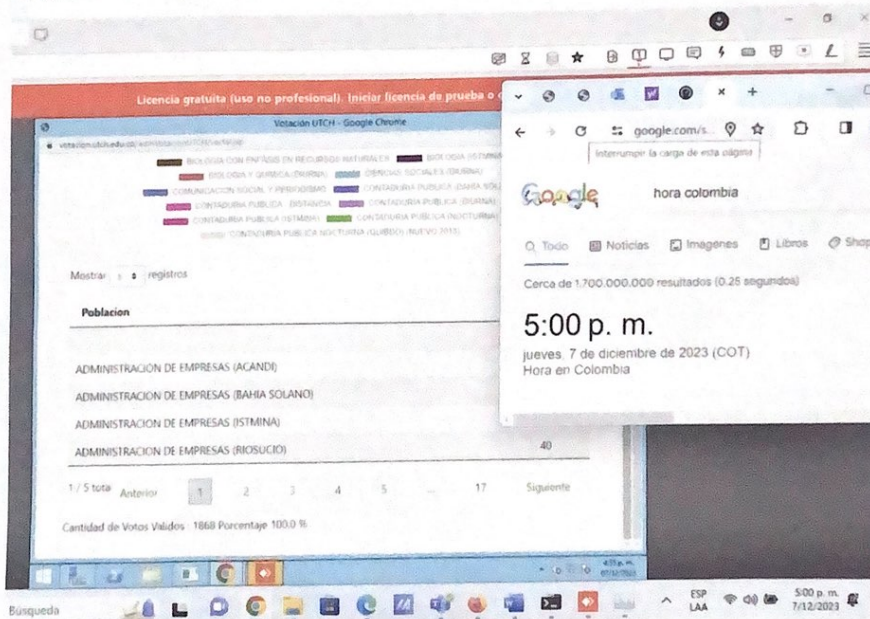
Licencia gratuita (uso no profesional). Iniciar licencia de prueba o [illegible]

Votación UTCH - Google Chrome

BIOLOGIA CON ÉNFASIS EN RECURSOS NATURALES BIOLOGIA (ISTMINA) BIOLOGIA Y QUIMICA (DIURNA) CIENCIAS SOCIALES (DIURNA) COMUNICACION SOCIAL Y PERIODISMO CONTADURIA PUBLICA (BAHIA SOL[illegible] CONTADURIA PUBLICA - DISTANCIA CONTADURIA PUBLICA (DIURNA) CONTADURIA PUBLICA (ISTMINA) CONTADURIA PUBLICA (NOCTURNA) CONTADURIA PUBLICA NOCTURNA (QUIBDO) (NUEVO 2015)

Mostrar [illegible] registros

Poblacion

ADMINISTRACION DE EMPRESAS (ACANDI)
ADMINISTRACION DE EMPRESAS (BAHIA SOLANO)
ADMINISTRACION DE EMPRESAS (ISTMINA)
ADMINISTRACION DE EMPRESAS (RIOSUCIO) 40

1 / 5 total Anterior 1 2 3 4 5 ... 17 Siguiente

Cantidad de Votos Validos : 1868 Porcentaje 100.0 %

google.com/s...
Interrumpir la carga de esta página

Google hora colombia

Todo Noticias Imágenes Libros Shop

Cerca de 1.700.000.000 resultados (0,25 segundos)

5:00 p. m.
jueves, 7 de diciembre de 2023 (COT)
Hora en Colombia

Búsqueda

ESP LAA 5:00 p. m. 7/12/2023